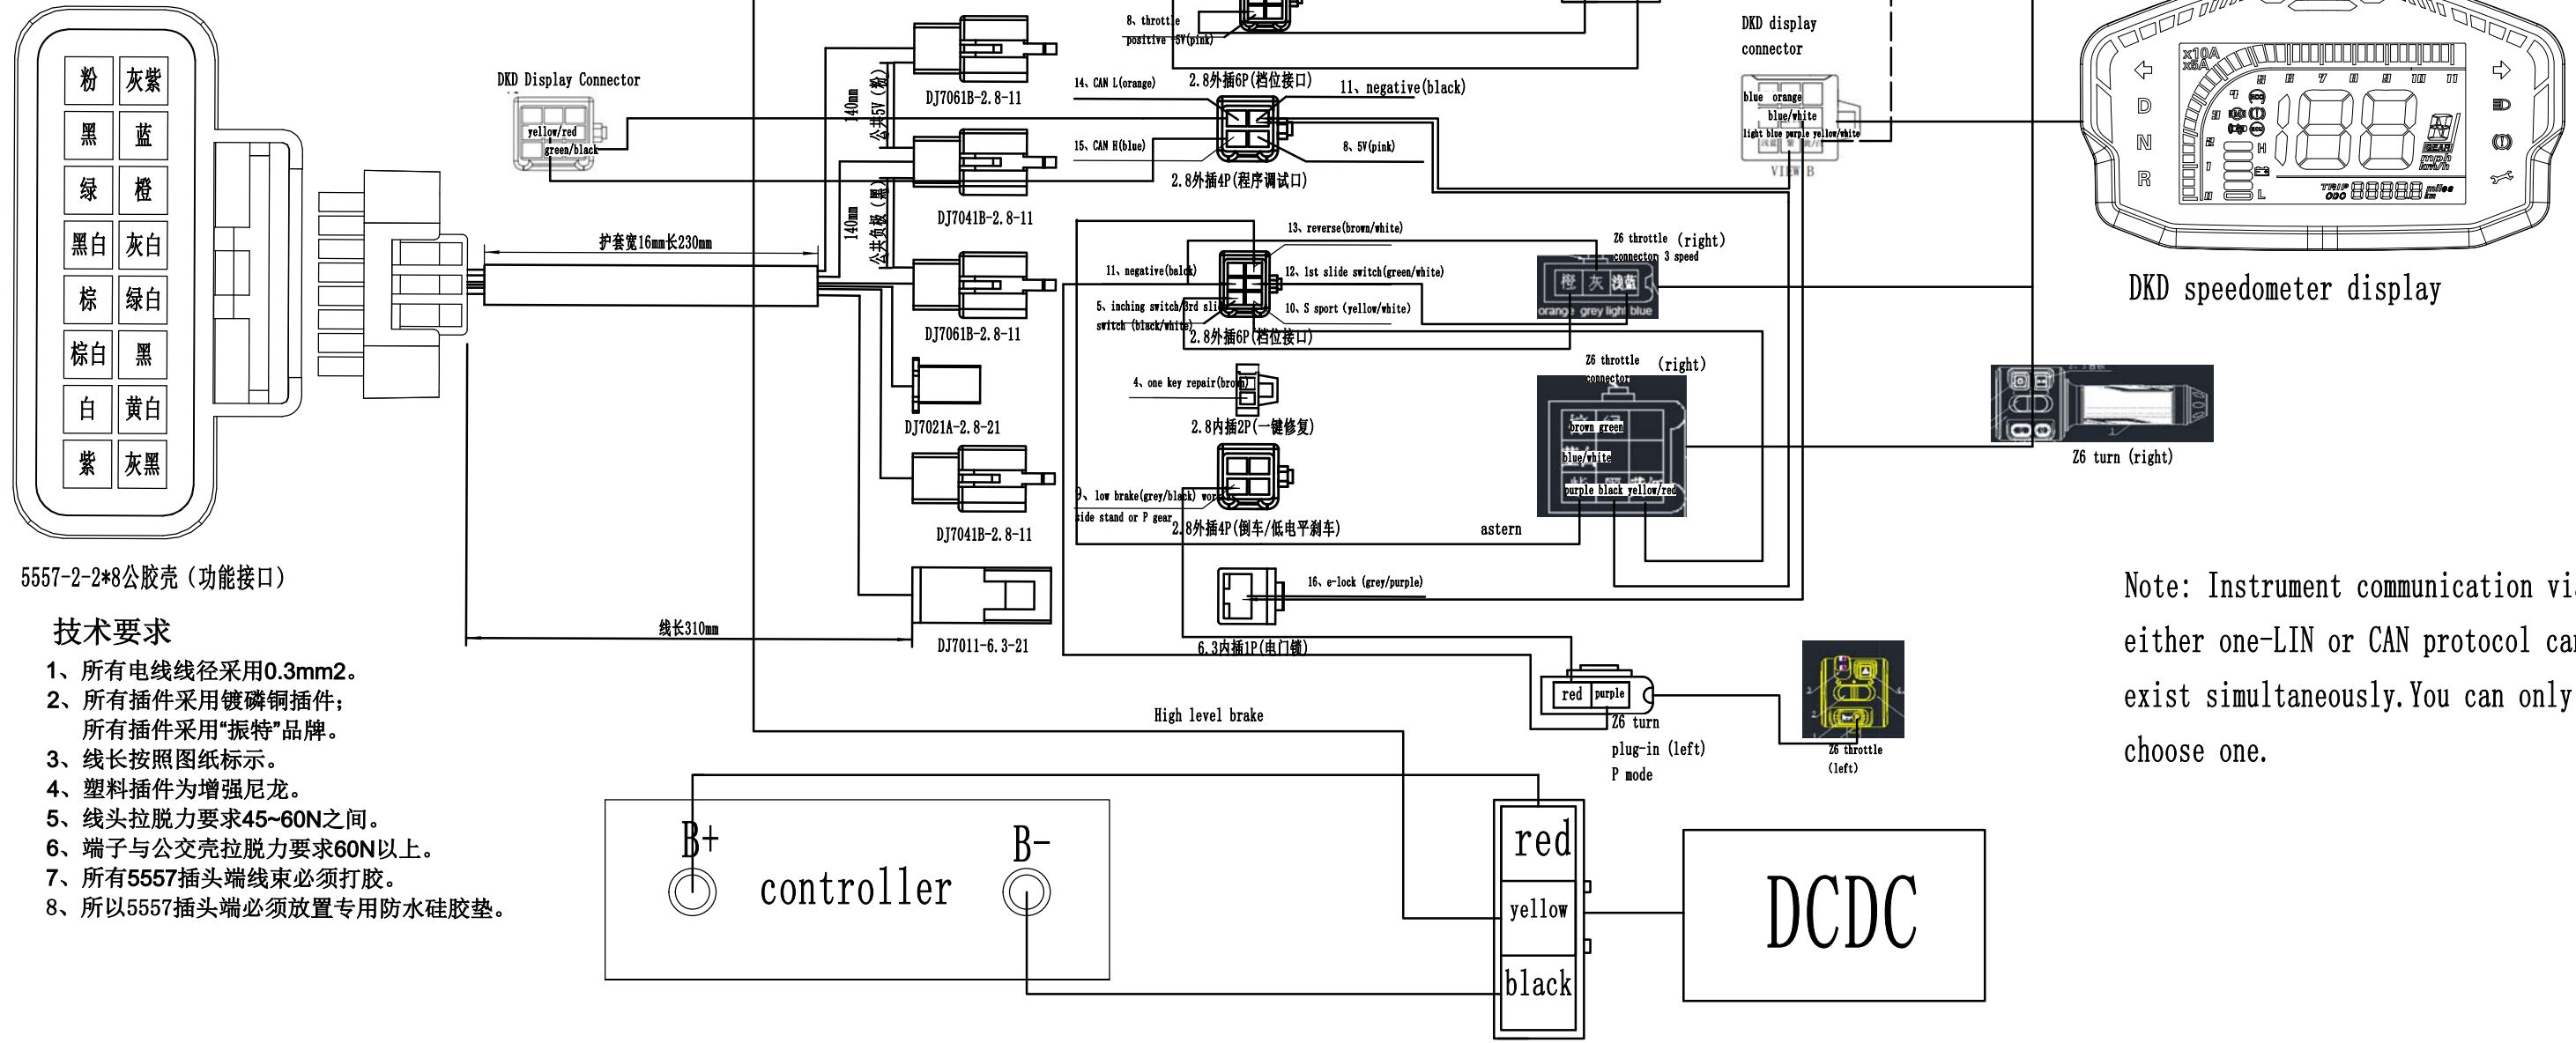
| 粉 | 灰紫 |
|---|---|
| 黑 | 蓝 |
| 绿 | 橙 |
| 黑白 | 灰白 |
| 棕 | 绿白 |
| 棕白 | 黑 |
| 白 | 黄白 |
| 紫 | 灰黑 |

5557-2-2*8公胶壳（功能接口）

技术要求
1、所有电线线径采用0.3mm2。
2、所有插件采用镀磷铜插件；
所有插件采用"振特"品牌。
3、线长按照图纸标示。
4、塑料插件为增强尼龙。
5、线头拉脱力要求45~60N之间。
6、端子与公交壳拉脱力要求60N以上。
7、所有5557插头端线束必须打胶。
8、所以5557插头端必须放置专用防水硅胶垫。

DKD Display Connector
yellow/red
green/black

护套宽16mm长230mm
线长310mm
140mm
公共5V（粉）
140mm
公共负极（黑）

DJ7061B-2.8-11
DJ7041B-2.8-11
DJ7061B-2.8-11
DJ7021A-2.8-21
DJ7041B-2.8-11
DJ7011-6.3-21

8、throttle positive +5V(pink)
14、CAN L(orange)
2.8外插6P(档位接口)
11、negative(black)
15、CAN H(blue)
8、5V(pink)
2.8外插4P(程序调试口)
13、reverse(brown/white)
11、negative(balck)
12、1st slide switch(green/white)
5、inching switch/3rd slide switch (black/white)
10、S sport (yellow/white)
2.8外插6P(档位接口)
4、one key repair(brown)
2.8内插2P(一键修复)
9、low brake(grey/black) work side stand or P gear
2.8外插4P(倒车/低电平刹车)
astern
16、e-lock (grey/purple)
6.3内插1P(电门锁)

Z6 throttle (right) connector 3 speed
橙 灰 浅蓝
orange grey light blue
Z6 throttle (right) connector
brown green
blue/white
purple black yellow/red

DKD display connector
blue orange
blue/white
light blue purple yellow/white
VIEW B

DKD speedometer display
Z6 turn (right)

Note: Instrument communication vi either one-LIN or CAN protocol ca exist simultaneously.You can only choose one.

red purple
Z6 turn plug-in (left)
P mode
Z6 throttle (left)

High level brake
B+
controller
B-
red
yellow
black
DCDC